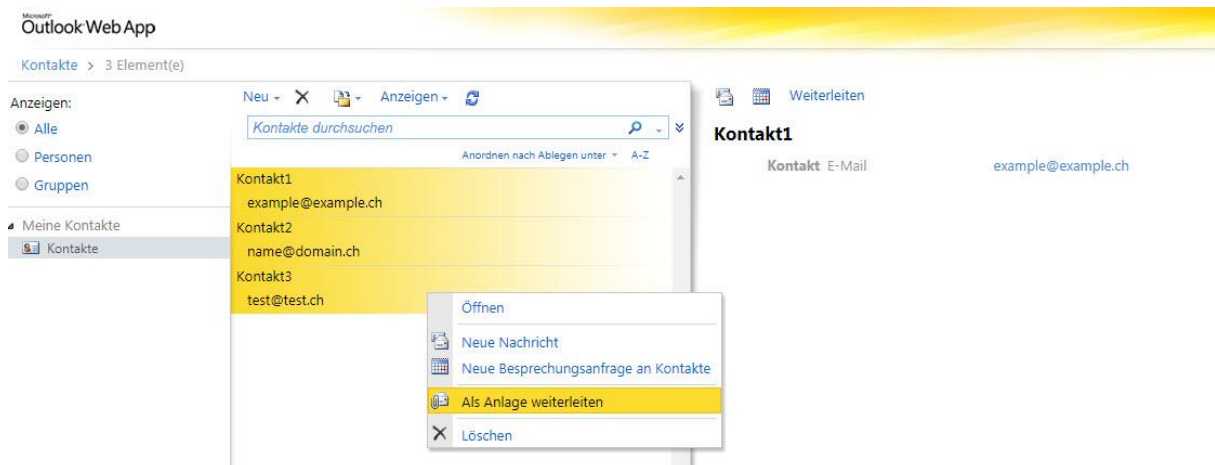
Microsoft Outlook Web App

Kontakte > 3 Element(e)

Anzeigen:
Alle
Personen
Gruppen

Meine Kontakte
Kontakte

Neu X Anzeigen

Kontakte durchsuchen

Anordnen nach Ablegen unter A-Z

Kontakt1
example@example.ch
Kontakt2
name@domain.ch
Kontakt3
test@test.ch

Öffnen
Neue Nachricht
Neue Besprechungsanfrage an Kontakte
Als Anlage weiterleiten
Löschen

Weiterleiten

Kontakt1

Kontakt E-Mail example@example.ch